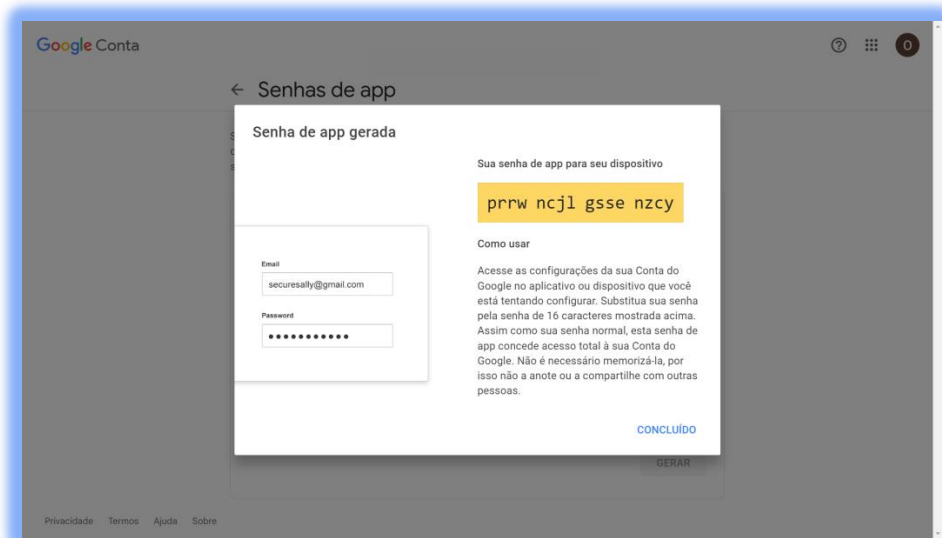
Google Conta

O

← Senhas de app

Senha de app gerada

Email
securesally@gmail.com

Password
•••••••••••

Sua senha de app para seu dispositivo

prrw ncjl gsse nzcy

Como usar

Acesse as configurações da sua Conta do Google no aplicativo ou dispositivo que você está tentando configurar. Substitua sua senha pela senha de 16 caracteres mostrada acima. Assim como sua senha normal, esta senha de app concede acesso total à sua Conta do Google. Não é necessário memorizá-la, por isso não a anote ou a compartilhe com outras pessoas.

CONCLUÍDO

GERAR

Privacidade Termos Ajuda Sobre